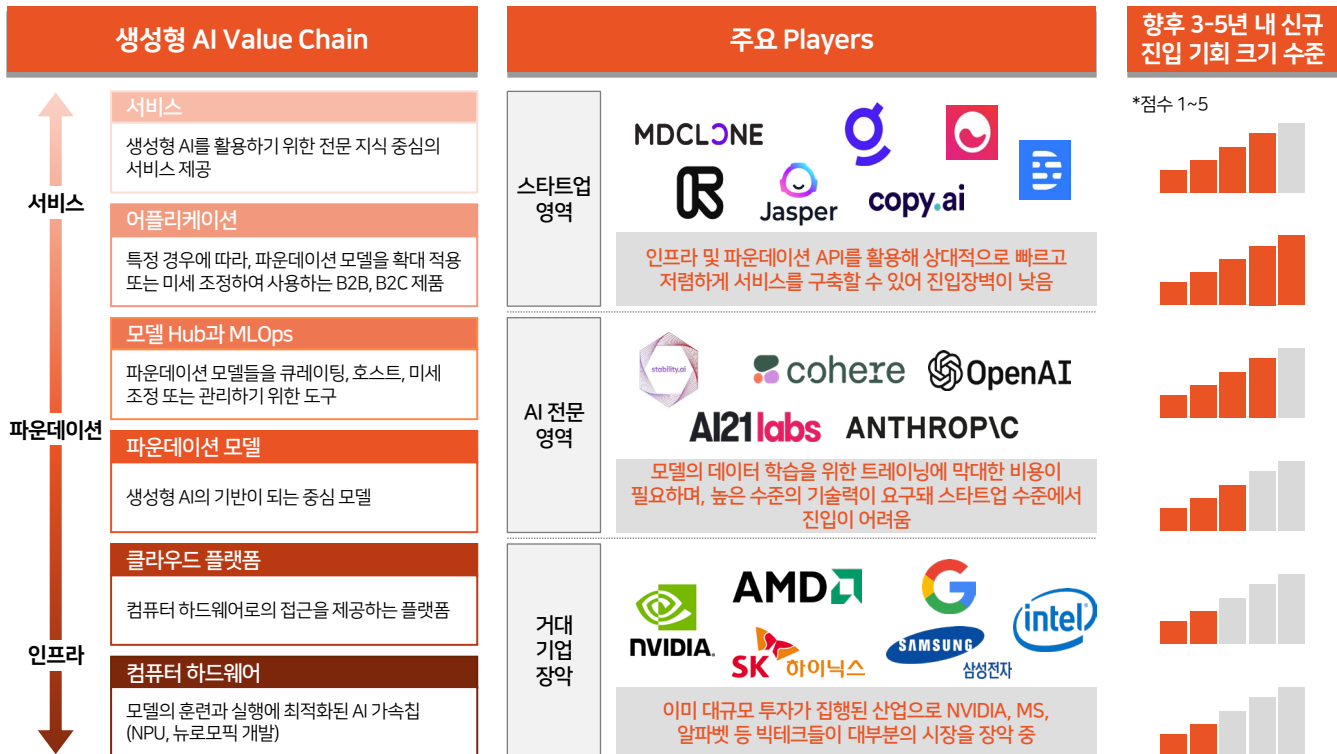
생성형 AI Value Chain

주요 Players

향후 3-5년 내 신규 진입 기회 크기 수준

*점수 1~5

서비스

서비스

생성형 AI를 활용하기 위한 전문 지식 중심의 서비스 제공

어플리케이션

특정 경우에 따라, 파운데이션 모델을 확대 적용 또는 미세 조정하여 사용하는 B2B, B2C 제품

스타트업 영역

MDCLONE

Jasper

copy.ai

인프라 및 파운데이션 API를 활용해 상대적으로 빠르고 저렴하게 서비스를 구축할 수 있어 진입장벽이 낮음

파운데이션

모델 Hub과 MLOps

파운데이션 모델들을 큐레이팅, 호스트, 미세 조정 또는 관리하기 위한 도구

파운데이션 모델

생성형 AI의 기반이 되는 중심 모델

AI 전문 영역

stability.ai

cohere

OpenAI

AI21labs

ANTHROP\C

모델의 데이터 학습을 위한 트레이닝에 막대한 비용이 필요하며, 높은 수준의 기술력이 요구돼 스타트업 수준에서 진입이 어려움

인프라

클라우드 플랫폼

컴퓨터 하드웨어로의 접근을 제공하는 플랫폼

컴퓨터 하드웨어

모델의 훈련과 실행에 최적화된 AI 가속칩 (NPU, 뉴로모픽 개발)

거대 기업 장악

NVIDIA.

AMD

SK 하이닉스

SAMSUNG 삼성전자

intel

이미 대규모 투자가 집행된 산업으로 NVIDIA, MS, 알파벳 등 빅테크들이 대부분의 시장을 장악 중